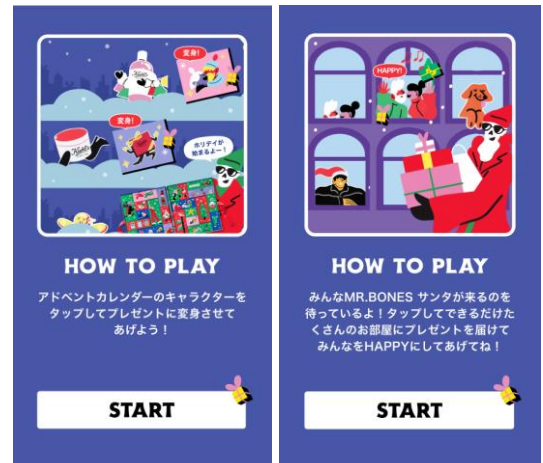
変身!

Kiehl's

変身!

Kiehl's

ホリデイが始まるよー!

HOW TO PLAY

アドベントカレンダーのキャラクターをタップしてプレゼントに変身させてあげよう!

START

HAPPY!

HOW TO PLAY

みんなMR.BONES サンタが来るのを待っているよ!タップしてできるだけたくさんのお部屋にプレゼントを届けてみんなをHAPPYにしてあげてね!

START